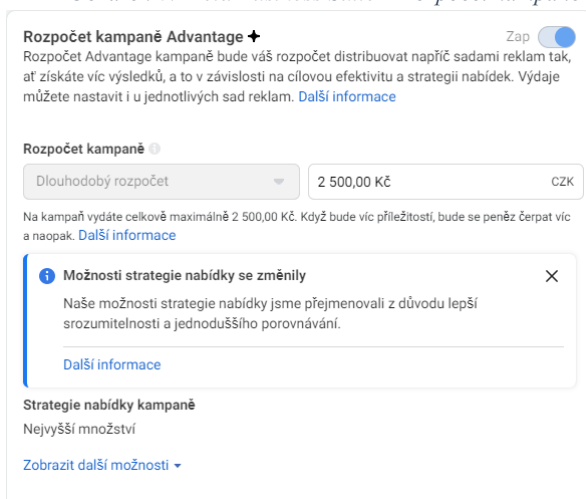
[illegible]

Rozpočet kampaně Advantage ✦

Zap

Rozpočet Advantage kampaně bude váš rozpočet distribuovat napříč sadami reklam tak, ať získáte víc výsledků, a to v závislosti na cílovou efektivitu a strategii nabídek. Výdaje můžete nastavit i u jednotlivých sad reklam. Další informace

Rozpočet kampaně

| Dlouhodobý rozpočet | 2 500,00 Kč CZK |
|---|---|

Na kampaň vydáte celkově maximálně 2 500,00 Kč. Když bude víc příležitostí, bude se peněz čerpat víc a naopak. Další informace

Možnosti strategie nabídky se změnily

Naše možnosti strategie nabídky jsme přejmenovali z důvodu lepší srozumitelnosti a jednoduššího porovnávání.

Další informace

Strategie nabídky kampaně

Nejvyšší množství

Zobrazit další možnosti